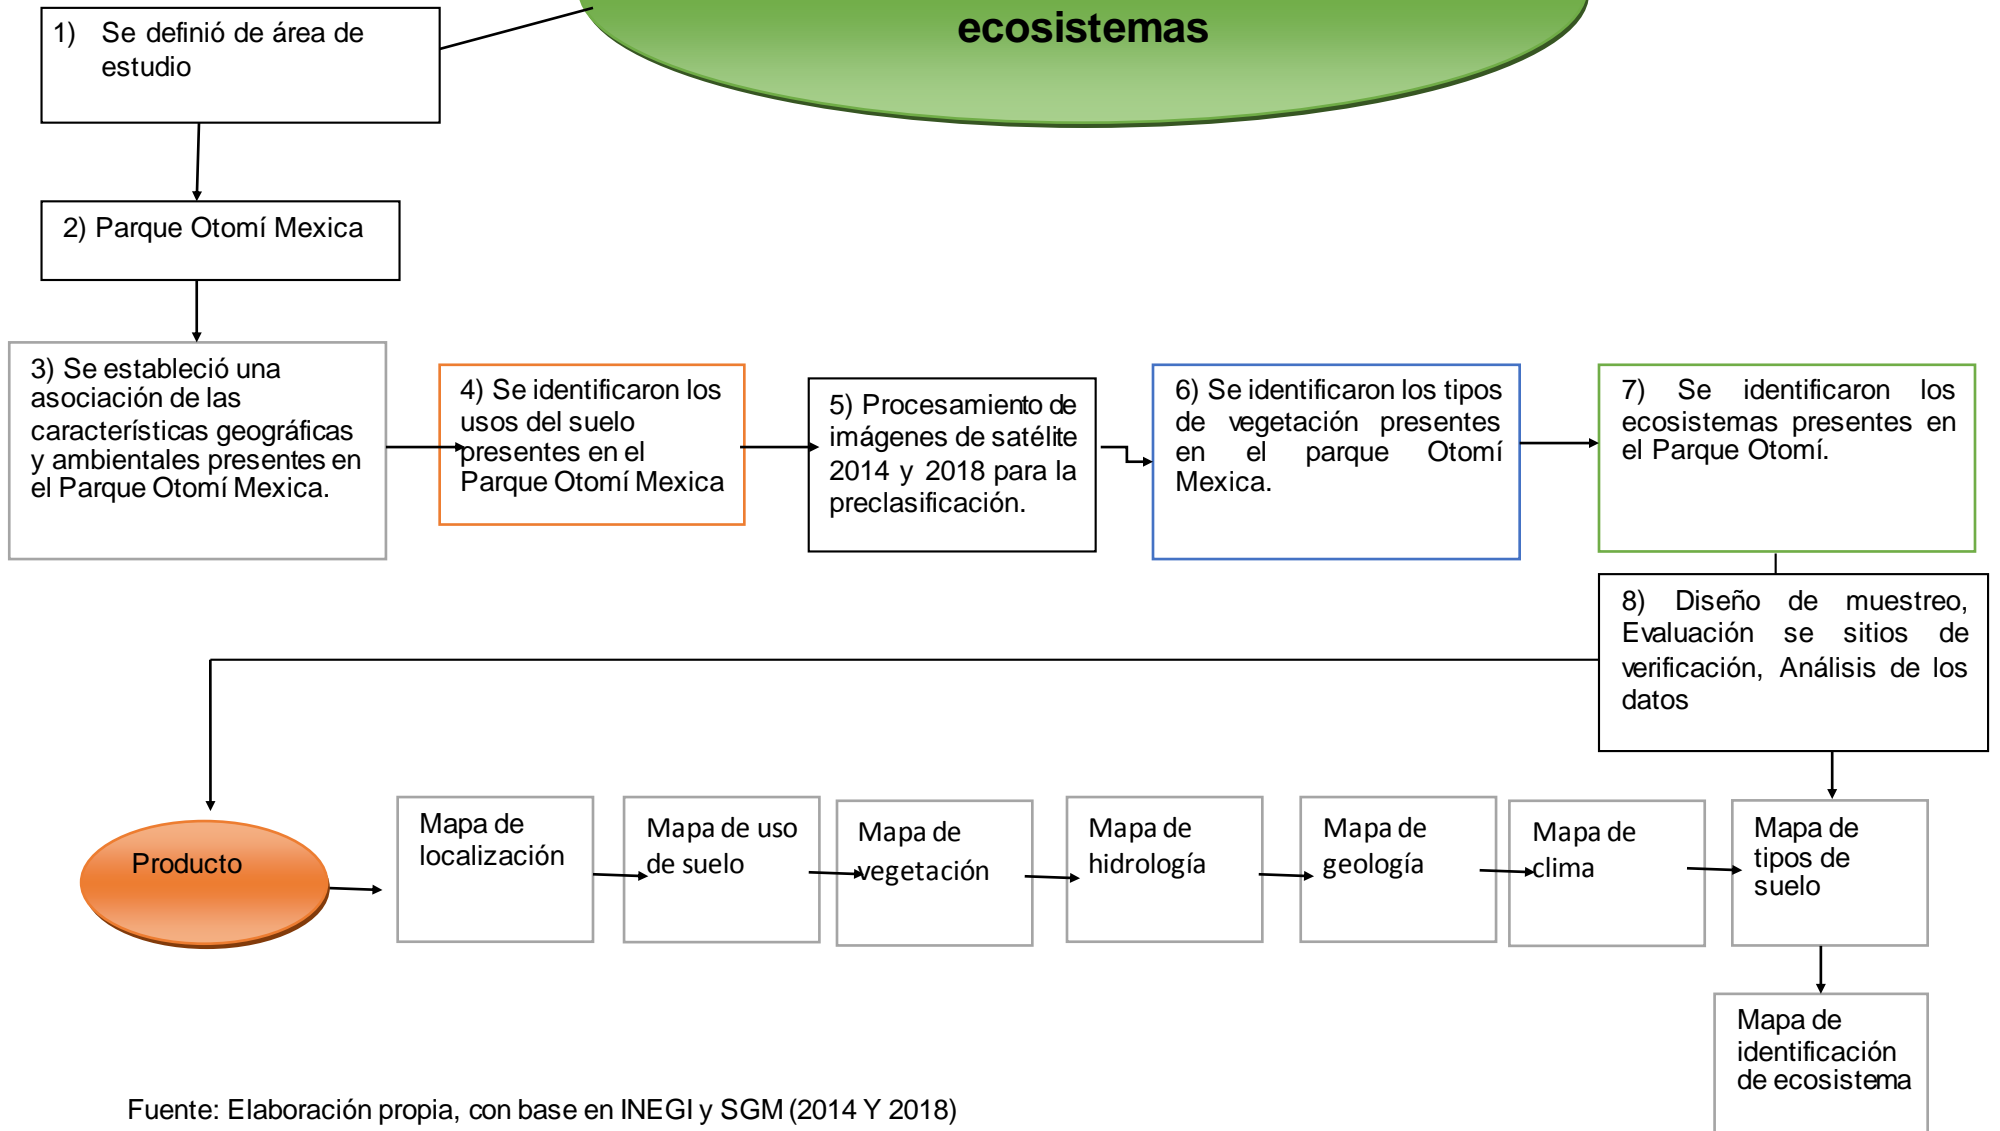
ecosistemas

1) Se definió de área de estudio

2) Parque Otomí Mexica

3) Se estableció una asociación de las características geográficas y ambientales presentes en el Parque Otomí Mexica.

4) Se identificaron los usos del suelo presentes en el Parque Otomí Mexica

5) Procesamiento de imágenes de satélite 2014 y 2018 para la preclasificación.

6) Se identificaron los tipos de vegetación presentes en el parque Otomí Mexica.

7) Se identificaron los ecosistemas presentes en el Parque Otomí.

8) Diseño de muestreo, Evaluación se sitios de verificación, Análisis de los datos

Producto

Mapa de localización

Mapa de uso de suelo

Mapa de vegetación

Mapa de hidrología

Mapa de geología

Mapa de clima

Mapa de tipos de suelo

Mapa de identificación de ecosistema

Fuente: Elaboración propia, con base en INEGI y SGM (2014 Y 2018)